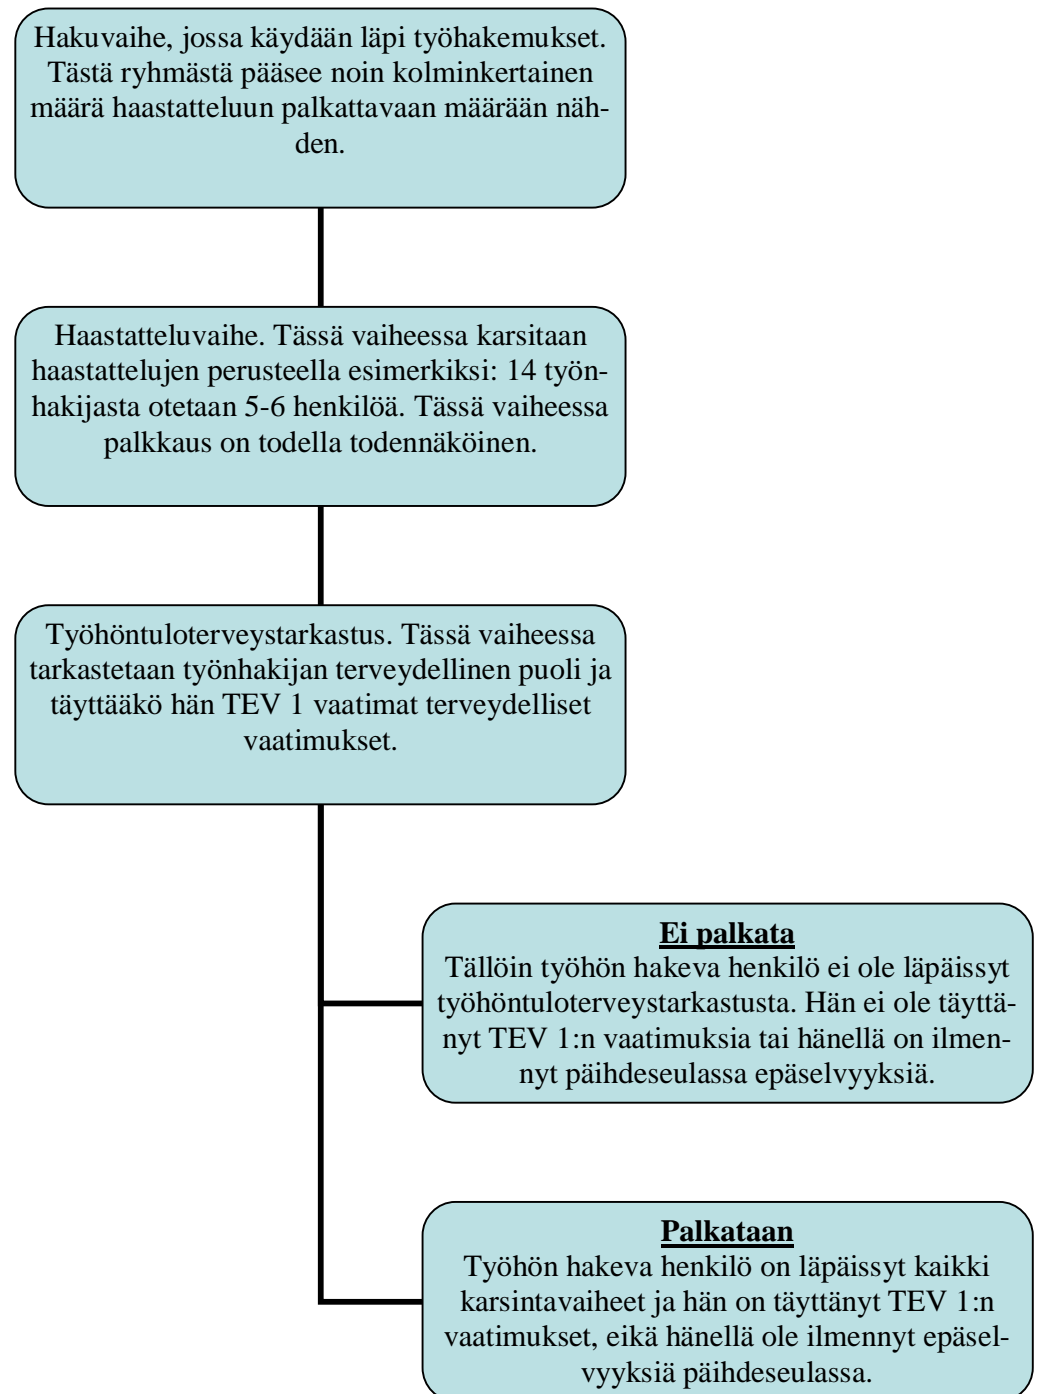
Hakuvaihe, jossa käydään läpi työhakemukset. Tästä ryhmästä pääsee noin kolminkertainen määrä haastatteluun palkattavaan määrään nähden.

Haastatteluvaihe. Tässä vaiheessa karsitaan haastattelujen perusteella esimerkiksi: 14 työnhakijasta otetaan 5-6 henkilöä. Tässä vaiheessa palkkaus on todella todennäköinen.

Työhöntuloterveystarkastus. Tässä vaiheessa tarkastetaan työnhakijan terveydellinen puoli ja täyttääkö hän TEV 1 vaatimat terveydelliset vaatimukset.

Ei palkata
Tällöin työhön hakeva henkilö ei ole läpäissyt työhöntuloterveystarkastusta. Hän ei ole täyttänyt TEV 1:n vaatimuksia tai hänellä on ilmennyt päihdeseulassa epäselvyyksiä.

Palkataan
Työhön hakeva henkilö on läpäissyt kaikki karsintavaiheet ja hän on täyttänyt TEV 1:n vaatimukset, eikä hänellä ole ilmennyt epäselvyyksiä päihdeseulassa.